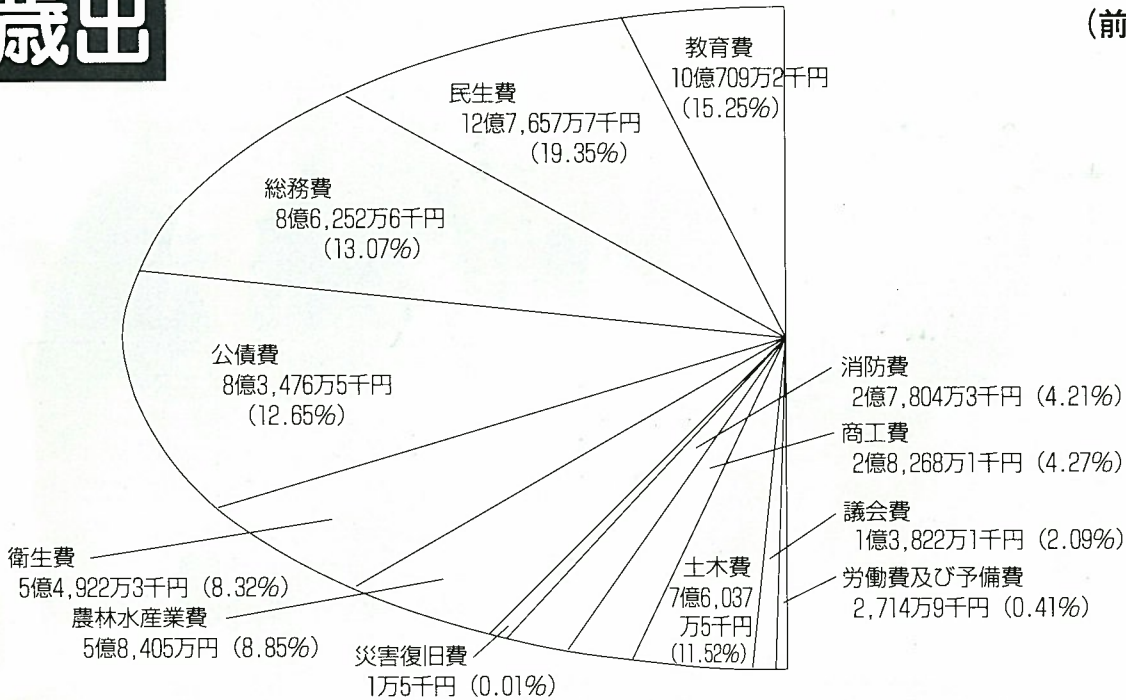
歳出

(前

教育費
10億709万2千円
(15.25%)

民生費
12億7,657万7千円
(19.35%)

総務費
8億6,252万6千円
(13.07%)

公債費
8億3,476万5千円
(12.65%)

衛生費
5億4,922万3千円 (8.32%)

農林水産業費
5億8,405万円 (8.85%)

災害復旧費
1万5千円 (0.01%)

土木費
7億6,037万5千円
(11.52%)

消防費
2億7,804万3千円 (4.21%)

商工費
2億8,268万1千円 (4.27%)

議会費
1億3,822万1千円 (2.09%)

労働費及び予備費
2,714万9千円 (0.41%)